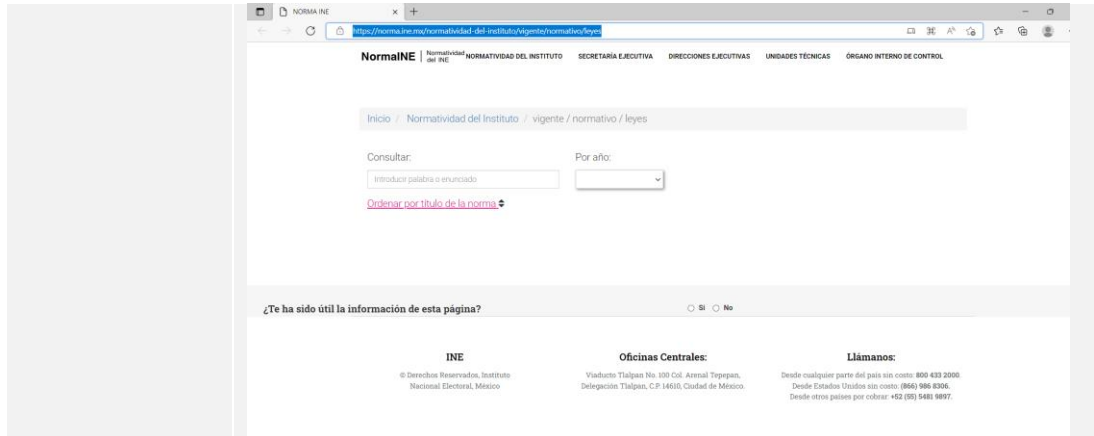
NORMA INE

https://norma.ine.mx/normatividad-del-instituto/vigente/normativo/leyes

NormaINE | Normatividad del INE NORMATIVIDAD DEL INSTITUTO SECRETARÍA EJECUTIVA DIRECCIONES EJECUTIVAS UNIDADES TÉCNICAS ÓRGANO INTERNO DE CONTROL

Inicio / Normatividad del Instituto / vigente / normativo / leyes

Consultar:

Introducir palabra o enunciado

Por año:

Ordenar por título de la norma

¿Te ha sido útil la información de esta página?

Sí No

INE

© Derechos Reservados, Instituto Nacional Electoral, México

Oficinas Centrales:

Viaducto Tlalpan No. 100 Col. Arenal Tepepan, Delegación Tlalpan, C.P. 14610, Ciudad de México.

Llámanos:

Desde cualquier parte del país sin costo: 800 433 2000.
Desde Estados Unidos sin costo: (866) 986 8306.
Desde otros países por cobrar: +52 (55) 5481 9897.